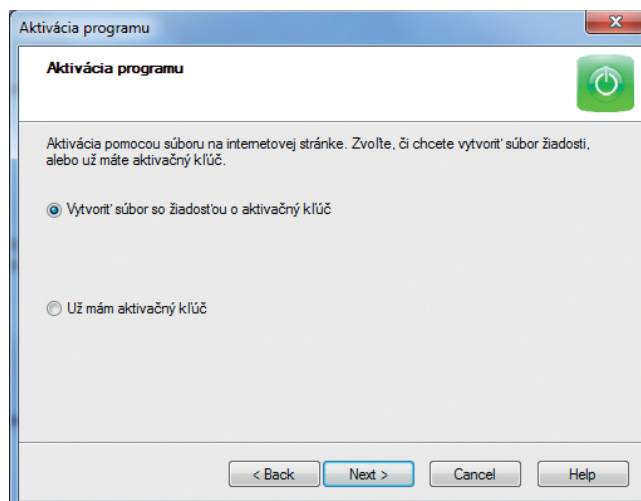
Aktivácia programu

Aktivácia programu

Aktivácia pomocou súboru na internetovej stránke. Zvoľte, či chcete vytvoriť súbor žiadosti, alebo už máte aktivačný kľúč.

Vytvoriť súbor so žiadosťou o aktivačný kľúč

Už mám aktivačný kľúč

< Back
Next >
Cancel
Help